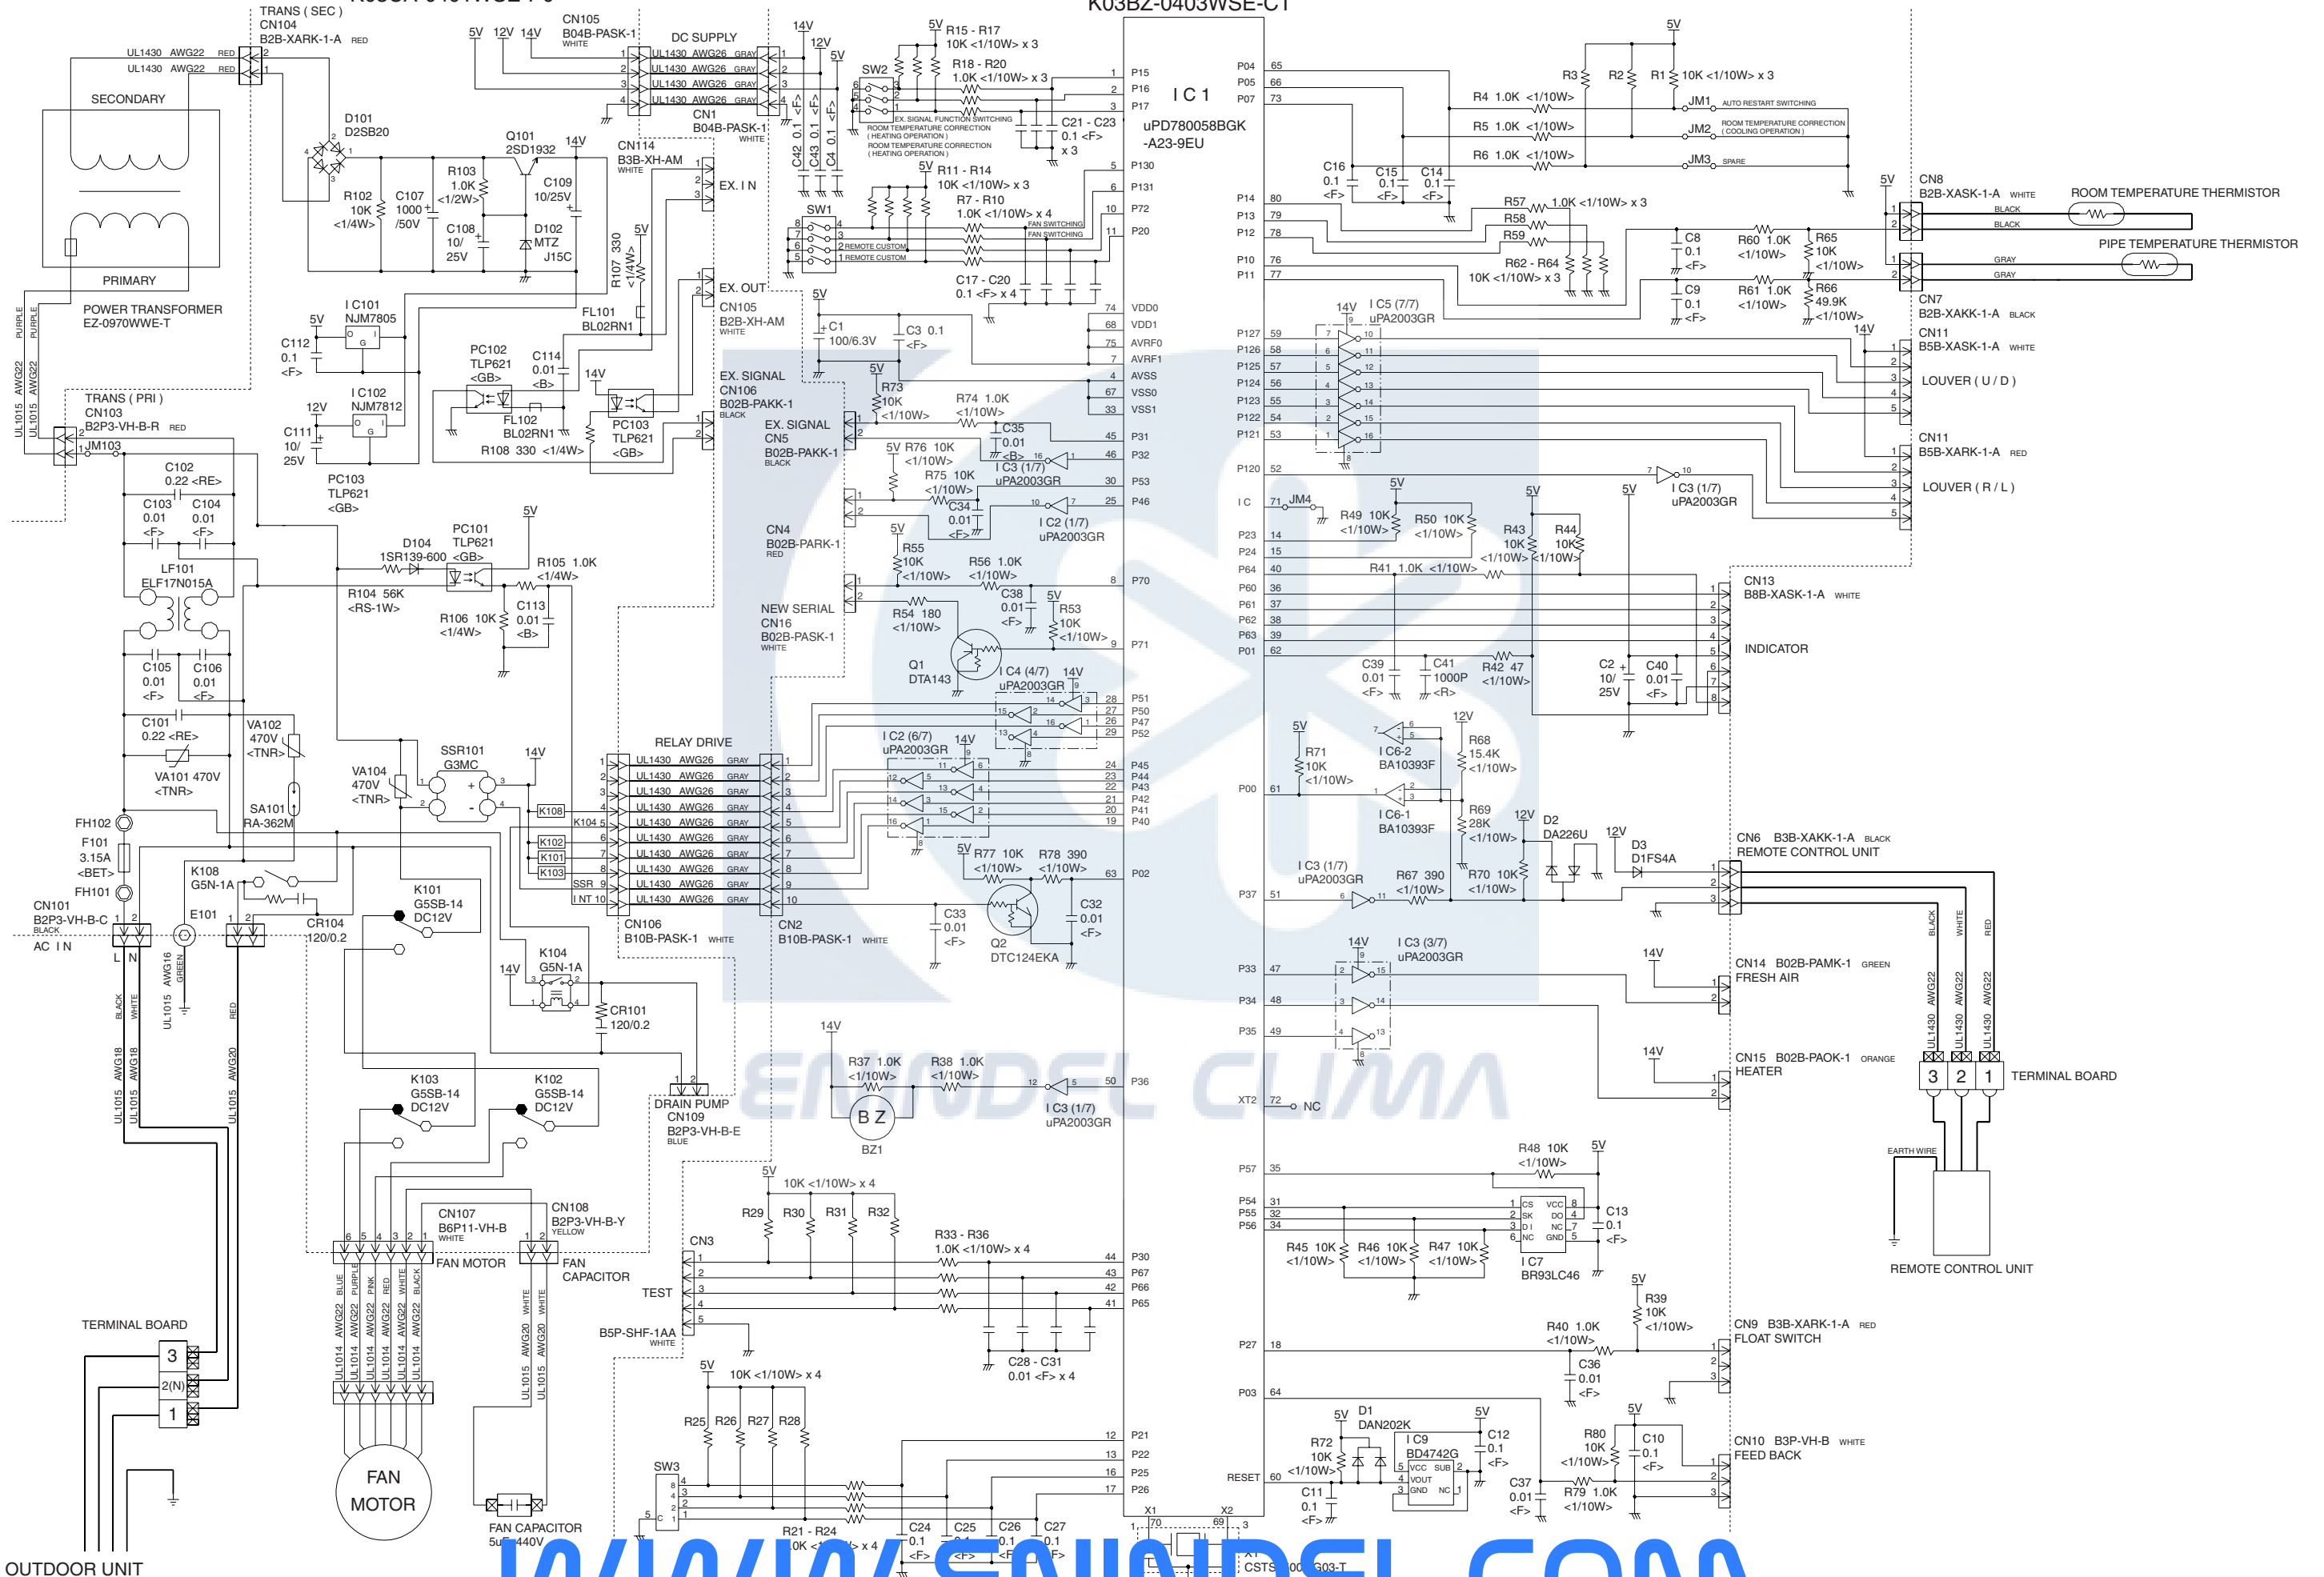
TRANS ( SEC )
CN104
B2B-XARK-1-A RED
UL1430 AWG22 RED
UL1430 AWG22 RED
SECONDARY
PRIMARY
POWER TRANSFORMER
EZ-0970WWE-T
PURPLE PURPLE
UL1015 AWG22 UL1015 AWG22
5V 12V 14V
CN105
B04B-PASK-1
WHITE
DC SUPPLY
UL1430 AWG26 GRAY
UL1430 AWG26 GRAY
UL1430 AWG26 GRAY
UL1430 AWG26 GRAY
CN1
B04B-PASK-1
WHITE
D101
D2SB20
Q101
2SD1932
14V
R103
1.0K
<1/2W>
C109
10/25V
R102
10K
<1/4W>
C107
1000
/50V
C108
10/
25V
D102
MTZ
J15C
CN114
B3B-XH-AM
WHITE
EX. I N
EX. OUT
CN105
B2B-XH-AM
WHITE
R107 330 <1/4W>
5V
FL101
BL02RN1
I C101
NJM7805
5V
C112
0.1
<F>
PC102
TLP621
<GB>
C114
0.01
<B>
14V
I C102
NJM7812
12V
C111
10/
25V
FL102
BL02RN1
PC103
TLP621
<GB>
R108 330 <1/4W>
PC103
TLP621
<GB>
TRANS ( PRI )
CN103
B2P3-VH-B-R RED
JM103
C102
0.22 <RE>
C103
0.01
<F>
C104
0.01
<F>
LF101
ELF17N015A
C105
0.01
<F>
C106
0.01
<F>
C101
0.22 <RE>
VA101 470V
<TNR>
VA102
470V
<TNR>
SA101
RA-362M
FH102
F101
3.15A
<BET>
FH101
CN101
B2P3-VH-B-C
BLACK
AC I N
L N
E101
K108
G5N-1A
CR104
120/0.2
K101
G5SB-14
DC12V
D104
1SR139-600
PC101
TLP621
<GB>
5V
R105 1.0K
<1/4W>
R104 56K
<RS-1W>
R106 10K
<1/4W>
C113
0.01
<B>
VA104
470V
<TNR>
SSR101
G3MC
14V
K104
G5N-1A
14V
CR101
120/0.2
K103
G5SB-14
DC12V
K102
G5SB-14
DC12V
DRAIN PUMP
CN109
B2P3-VH-B-E
BLUE
UL1015 AWG16 GREEN
BLACK WHITE
UL1015 AWG18 UL1015 AWG18
RED
UL1015 AWG20
TERMINAL BOARD
3
2(N)
1
OUTDOOR UNIT
CN107
B6P11-VH-B
WHITE
FAN MOTOR
CN108
B2P3-VH-B-Y
YELLOW
FAN
CAPACITOR
BLUE PURPLE PINK RED WHITE BLACK
UL1014 AWG22 UL1014 AWG22 UL1014 AWG22 UL1014 AWG22 UL1014 AWG22 UL1014 AWG22
WHITE WHITE
UL1015 AWG20 UL1015 AWG20
FAN
MOTOR
FAN CAPACITOR
5u 440V
RELAY DRIVE
UL1430 AWG26 GRAY
UL1430 AWG26 GRAY
UL1430 AWG26 GRAY
UL1430 AWG26 GRAY
UL1430 AWG26 GRAY
UL1430 AWG26 GRAY
UL1430 AWG26 GRAY
UL1430 AWG26 GRAY
UL1430 AWG26 GRAY
UL1430 AWG26 GRAY
K108
K104
K102
K101
K103
SSR
I NT
CN106
B10B-PASK-1 WHITE
CN2
B10B-PASK-1 WHITE
14V
12V
5V
C42 0.1 <F>
C43 0.1 <F>
C4 0.1 <F>
SW2
5V R15 - R17
10K <1/10W> x 3
R18 - R20
1.0K <1/10W> x 3
EX. SIGNAL FUNCTION SWITCHING
ROOM TEMPERATURE CORRECTION
( HEATING OPERATION )
ROOM TEMPERATURE CORRECTION
( HEATING OPERATION )
C21 - C23
0.1 <F>
x 3
5V R11 - R14
10K <1/10W> x 3
R7 - R10
1.0K <1/10W> x 4
SW1
FAN SWITCHING
FAN SWITCHING
2 REMOTE CUSTOM
1 REMOTE CUSTOM
C17 - C20
0.1 <F> x 4
5V
C1
100/6.3V
C3 0.1
<F>
EX. SIGNAL
CN106
B02B-PAKK-1
BLACK
5V
R73
10K
<1/10W>
R74 1.0K
<1/10W>
EX. SIGNAL
CN5
B02B-PAKK-1
BLACK
C35
0.01
<B>
5V R76 10K
<1/10W>
R75 10K
<1/10W>
I C3 (1/7)
uPA2003GR
C34
0.01
<F>
I C2 (1/7)
uPA2003GR
CN4
B02B-PARK-1
RED
5V
R55
10K
<1/10W>
R56 1.0K
<1/10W>
NEW SERIAL
CN16
B02B-PASK-1
WHITE
R54 180
<1/10W>
C38
0.01
<F>
5V
R53
10K
<1/10W>
Q1
DTA143
I C4 (4/7)
uPA2003GR
14V
I C2 (6/7)
uPA2003GR
14V
5V R77 10K
<1/10W>
R78 390
<1/10W>
C33
0.01
<F>
Q2
DTC124EKA
C32
0.01
<F>
14V
R37 1.0K
<1/10W>
R38 1.0K
<1/10W>
B Z
BZ1
I C3 (1/7)
uPA2003GR
5V
10K <1/10W> x 4
R29 R30 R31 R32
CN3
R33 - R36
1.0K <1/10W> x 4
TEST
B5P-SHF-1AA
WHITE
C28 - C31
0.01 <F> x 4
5V
10K <1/10W> x 4
R25 R26 R27 R28
SW3
R21 - R24
C24 0.1 <F>
C25
C26
C27 0.1 <F>
K03BZ-0403WSE-C1
I C 1
uPD780058BGK
-A23-9EU
P15 P16 P17 P130 P131 P72 P20 VDD0 VDD1 AVRF0 AVRF1 AVSS VSS0 VSS1 P31 P32 P53 P46 P70 P71 P51 P50 P47 P52 P45 P44 P43 P42 P41 P40 P02 P36 P30 P67 P66 P65 P21 P22 P25 P26
P04 P05 P07 P14 P13 P12 P10 P11 P127 P126 P125 P124 P123 P122 P121 P120 I C P23 P24 P64 P60 P61 P62 P63 P01 P00 P37 P33 P34 P35 XT2 P57 P54 P55 P56 P27 P03 RESET
X1 X2
CSTS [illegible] G03-T
NC
5V
R3 R2 R1 10K <1/10W> x 3
R4 1.0K <1/10W>
R5 1.0K <1/10W>
R6 1.0K <1/10W>
JM1 AUTO RESTART SWITCHING
JM2 ROOM TEMPERATURE CORRECTION ( COOLING OPERATION )
JM3 SPARE
C16 0.1 <F>
C15 0.1 <F>
C14 0.1 <F>
R57 1.0K <1/10W> x 3
R58
R59
R62 - R64
10K <1/10W> x 3
C8 0.1 <F>
R60 1.0K <1/10W>
R65 10K <1/10W>
C9 0.1 <F>
R61 1.0K <1/10W>
R66 49.9K <1/10W>
5V
CN8
B2B-XASK-1-A WHITE
BLACK
BLACK
ROOM TEMPERATURE THERMISTOR
PIPE TEMPERATURE THERMISTOR
GRAY
GRAY
CN7
B2B-XAKK-1-A BLACK
14V
I C5 (7/7)
uPA2003GR
14V
CN11
B5B-XASK-1-A WHITE
LOUVER ( U / D )
CN11
B5B-XARK-1-A RED
LOUVER ( R / L )
I C3 (1/7)
uPA2003GR
JM4
5V
R49 10K <1/10W>
R50 10K <1/10W>
5V
R43 10K
R44 10K
<1/10W> <1/10W>
5V
R41 1.0K <1/10W>
CN13
B8B-XASK-1-A WHITE
INDICATOR
C39 0.01 <F>
C41 1000P <R>
R42 47 <1/10W>
C2 10/ 25V
C40 0.01 <F>
5V
R71 10K <1/10W>
I C6-2
BA10393F
12V
R68 15.4K <1/10W>
I C6-1
BA10393F
R69 28K <1/10W>
12V
D2
DA226U
12V
D3
D1FS4A
I C3 (1/7)
uPA2003GR
R67 390 <1/10W>
R70 10K <1/10W>
CN6 B3B-XAKK-1-A BLACK
REMOTE CONTROL UNIT
BLACK WHITE RED
UL1430 AWG22 UL1430 AWG22 UL1430 AWG22
14V
I C3 (3/7)
uPA2003GR
14V
CN14 B02B-PAMK-1 GREEN
FRESH AIR
14V
CN15 B02B-PAOK-1 ORANGE
HEATER
3 2 1 TERMINAL BOARD
EARTH WIRE
REMOTE CONTROL UNIT
R48 10K <1/10W>
5V
CS VCC SK DO DI NC NC GND
C13 0.1 <F>
R45 10K <1/10W>
R46 10K <1/10W>
R47 10K <1/10W>
I C7
BR93LC46
5V
R39 10K <1/10W>
R40 1.0K <1/10W>
C36 0.01 <F>
CN9 B3B-XARK-1-A RED
FLOAT SWITCH
5V D1 DAN202K
R72 10K <1/10W>
I C9 BD4742G
VCC SUB VOUT GND NC
5V C12 0.1 <F>
C11 0.1 <F>
C37 0.01 <F>
5V R80 10K <1/10W>
C10 0.1 <F>
R79 1.0K <1/10W>
CN10 B3P-VH-B WHITE
FEED BACK
ENNDEL CLIMA
WWW.ENNDEL.COM